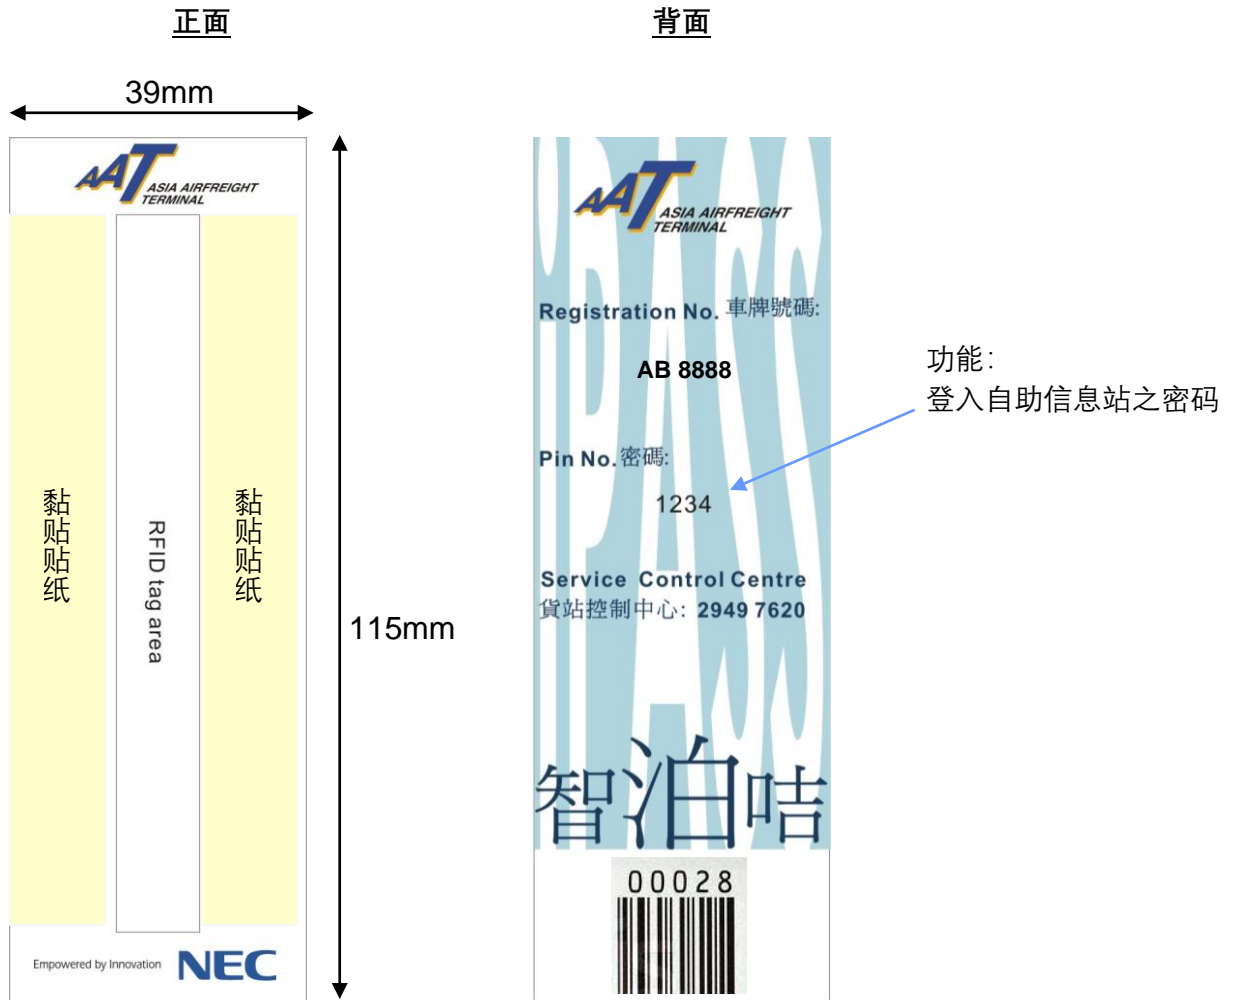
正面

背面

39mm

AAT ASIA AIRFREIGHT TERMINAL

黏贴贴纸

RFID tag area

黏贴贴纸

Empowered by Innovation NEC

115mm

AAT ASIA AIRFREIGHT TERMINAL

PASS

Registration No. 車牌號碼:

AB 8888

Pin No. 密碼:

1234

Service Control Centre
貨站控制中心: 2949 7620

智泊咭

00028

功能:
登入自助信息站之密码